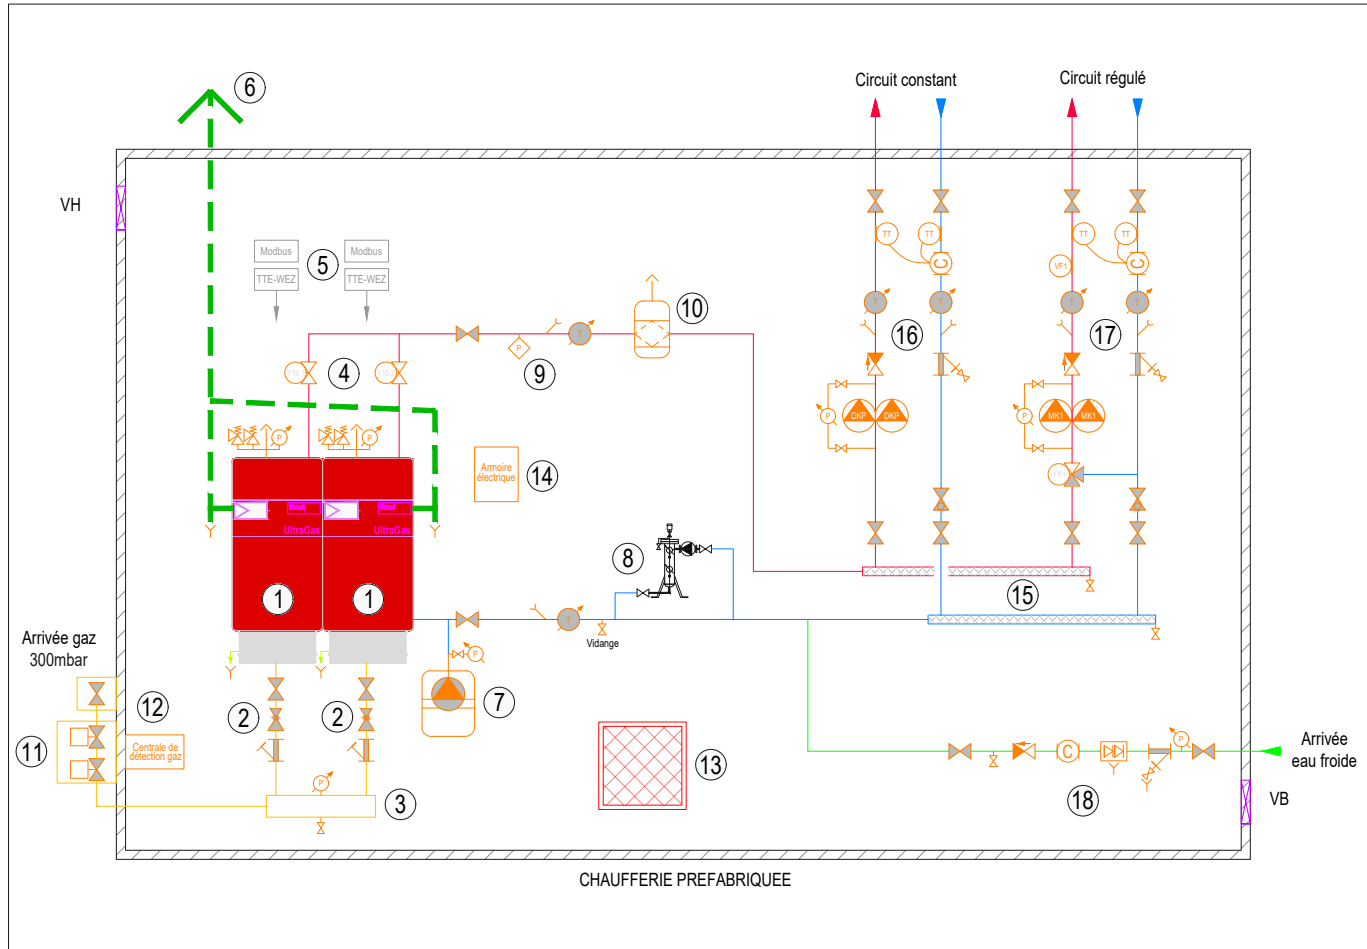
6

Circuit constant

Circuit régulé

VH

Modbus
TTE-WEZ

Modbus
TTE-WEZ

5

TT TT

TT VF1

10

16

17

4

9

P

DKP DKP

MK1 MK1

Armoire électrique

14

UltraGas UltraGas

8

1 1

15

Vidange

Arrivée gaz 300mbar

7

12

2 2

11

Centrale de détection gaz

3

13

Arrivée eau froide

18

VB

CHAUFFERIE PREFABRIQUEE